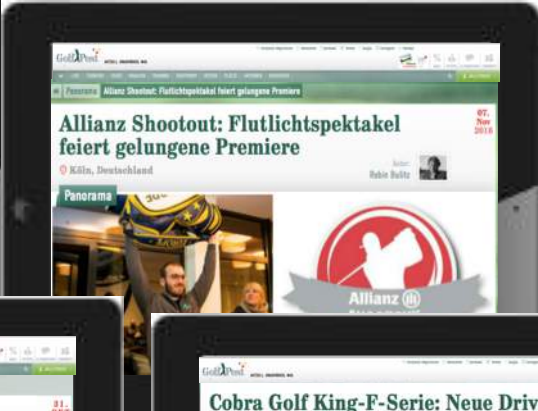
GolfPost

Panorama Allianz Shootout: Flutlichtspektakel feiert gelungene Premiere

Allianz Shootout: Flutlichtspektakel feiert gelungene Premiere

07. Nov 2016

Köln, Deutschland

Autor: Robin Bulitz

Panorama

Allianz

GolfPost

Cobra Golf King-F-Serie: Neue Driv